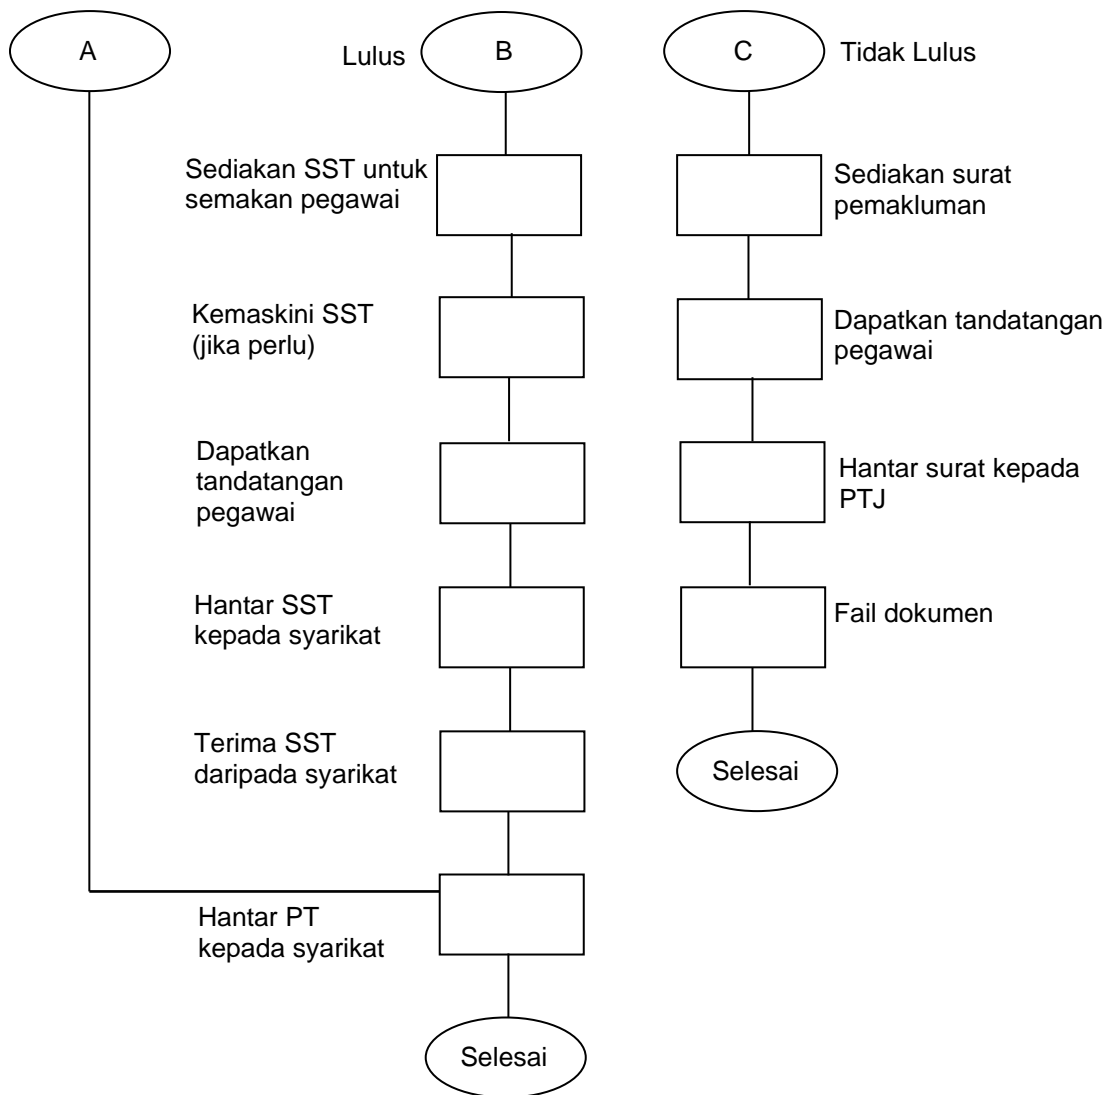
A

Lulus B

C Tidak Lulus

Sediakan SST untuk semakan pegawai

Kemaskini SST (jika perlu)

Dapatkan tandatangan pegawai

Hantar SST kepada syarikat

Terima SST daripada syarikat

Hantar PT kepada syarikat

Selesai

Sediakan surat pemakluman

Dapatkan tandatangan pegawai

Hantar surat kepada PTJ

Fail dokumen

Selesai